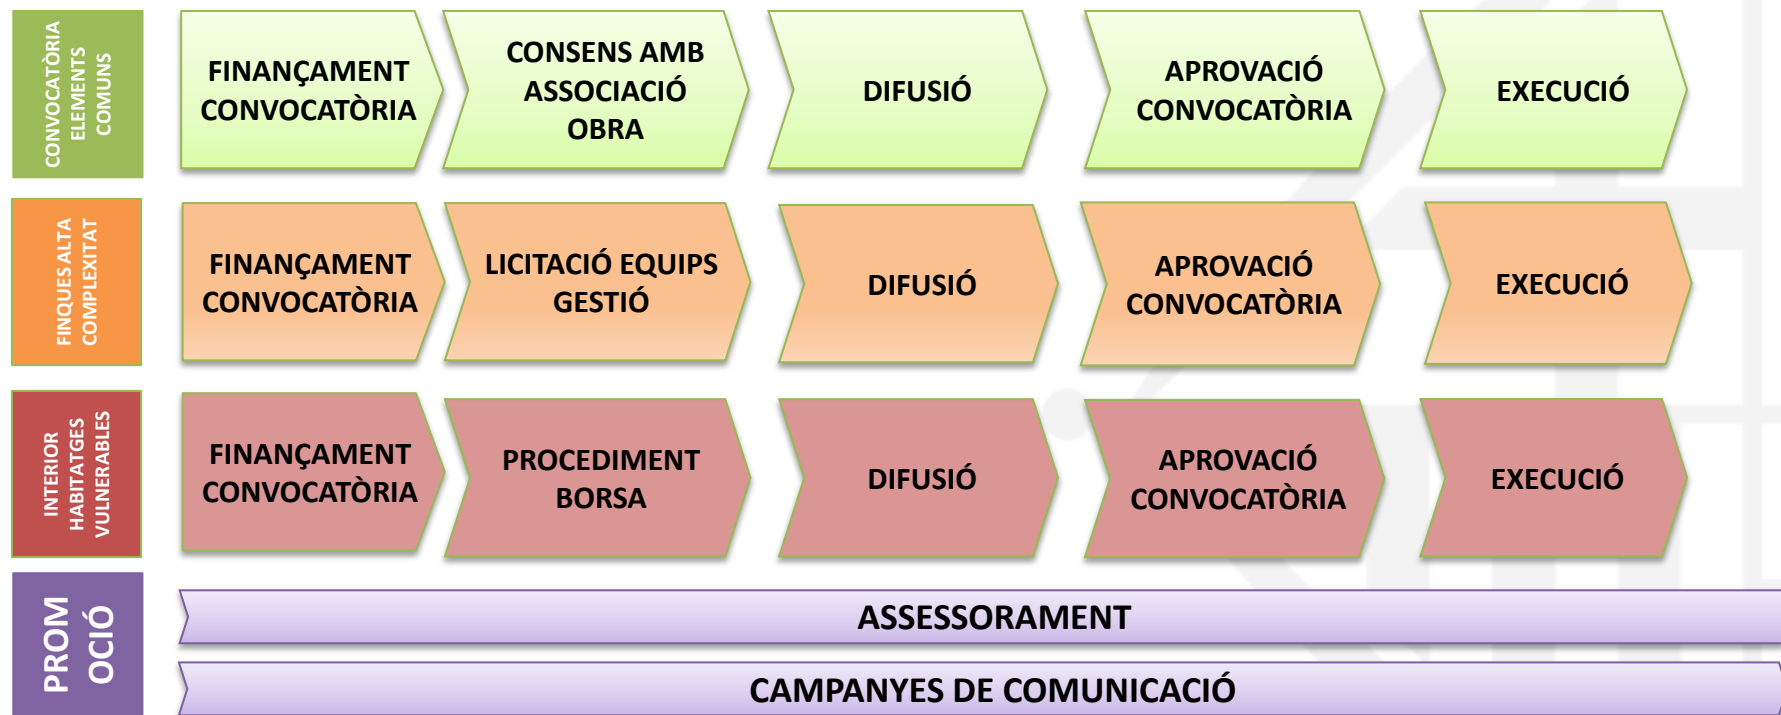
CONVOCATÒRIA ELEMENTS COMUNS

FINANÇAMENT CONVOCATÒRIA

CONSENS AMB ASSOCIACIÓ OBRA

DIFUSIÓ

APROVACIÓ CONVOCATÒRIA

EXECUCIÓ

FINQUES ALTA COMPLEXITAT

FINANÇAMENT CONVOCATÒRIA

LICITACIÓ EQUIPS GESTIÓ

DIFUSIÓ

APROVACIÓ CONVOCATÒRIA

EXECUCIÓ

INTERIOR HABITATGES VULNERABLES

FINANÇAMENT CONVOCATÒRIA

PROCEDIMENT BORSA

DIFUSIÓ

APROVACIÓ CONVOCATÒRIA

EXECUCIÓ

PROM OCIÓ

ASSESSORAMENT

CAMPANYES DE COMUNICACIÓ